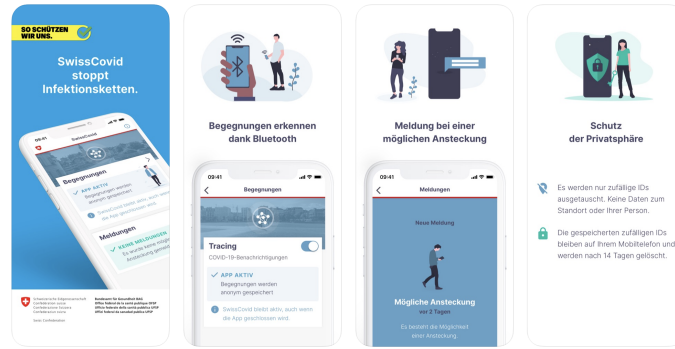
SO SCHÜTZEN WIR UNS.

SwissCovid stoppt Infektionsketten.

09:41

SwissCovid

Begegnungen

APP AKTIV

Begegnungen werden anonym gespeichert

Meldungen

KEINE MELDUNGEN

Schweizerische Eidgenossenschaft
Confédération suisse
Confederazione Svizzera
Confederaziun svizra

Swiss Confederation

Bundesamt für Gesundheit BAG
Office fédéral de la santé publique OFSP
Ufficio federale della sanità pubblica UFSP
Uffizi federal da sanadad publica UFSP

Begegnungen erkennen dank Bluetooth

09:41

Begegnungen

Tracing

COVID-19-Benachrichtigungen

APP AKTIV

Begegnungen werden anonym gespeichert

SwissCovid bleibt aktiv, auch wenn die App geschlossen wird.

Meldung bei einer möglichen Ansteckung

09:41

Meldungen

Neue Meldung

Mögliche Ansteckung

vor 2 Tagen

Es besteht die Möglichkeit einer Ansteckung

Schutz der Privatsphäre

Es werden nur zufällige IDs ausgetauscht. Keine Daten zum Standort oder Ihrer Person.

Die gespeicherten zufälligen IDs bleiben auf Ihrem Mobiltelefon und werden nach 14 Tagen gelöscht.